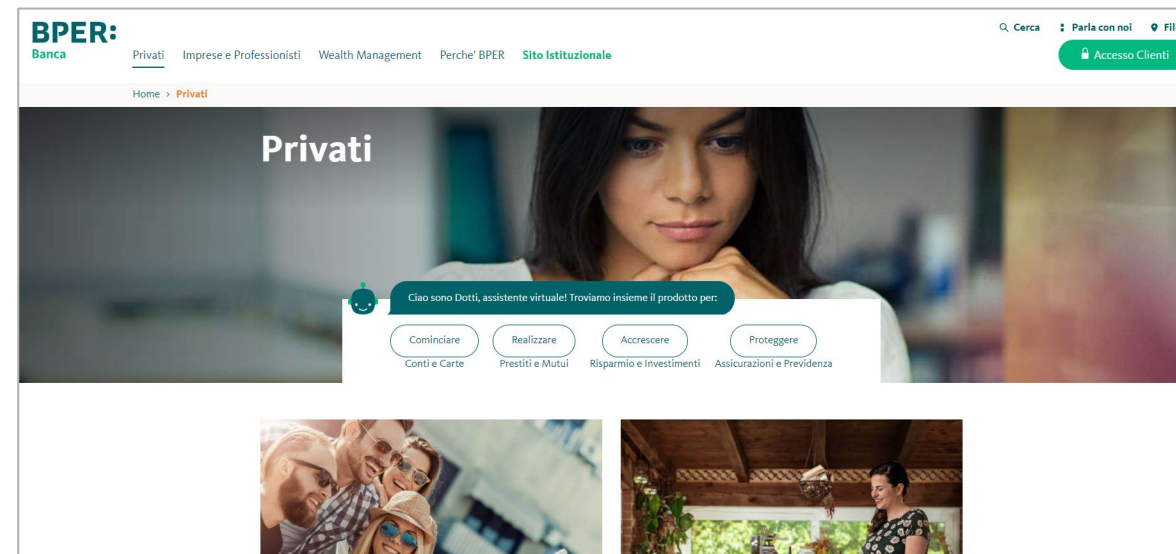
BPER:
Banca

Privati Imprese e Professionisti Wealth Management Perche' BPER Sito Istituzionale

Cerca Parla con noi Fil

Accesso Clienti

Home › Privati

Privati

Ciao sono Dotti, assistente virtuale! Troviamo insieme il prodotto per:

Cominciare
Conti e Carte

Realizzare
Prestiti e Mutui

Accrescere
Risparmio e Investimenti

Proteggere
Assicurazioni e Previdenza